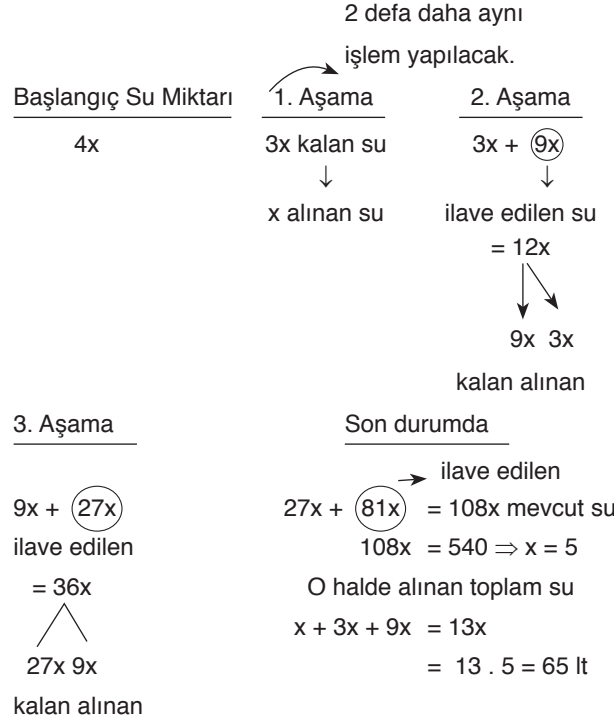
2 defa daha aynı işlem yapılacak.

Başlangıç Su Miktarı

4x

1. Aşama

3x kalan su

x alınan su

2. Aşama

3x + 9x

ilave edilen su

= 12x

9x 3x

kalan alınan

3. Aşama

9x + 27x

ilave edilen

= 36x

27x 9x

kalan alınan

Son durumda

ilave edilen

27x + 81x = 108x mevcut su

108x = 540 $\Rightarrow$ x = 5

O halde alınan toplam su

x + 3x + 9x = 13x

= 13 . 5 = 65 lt